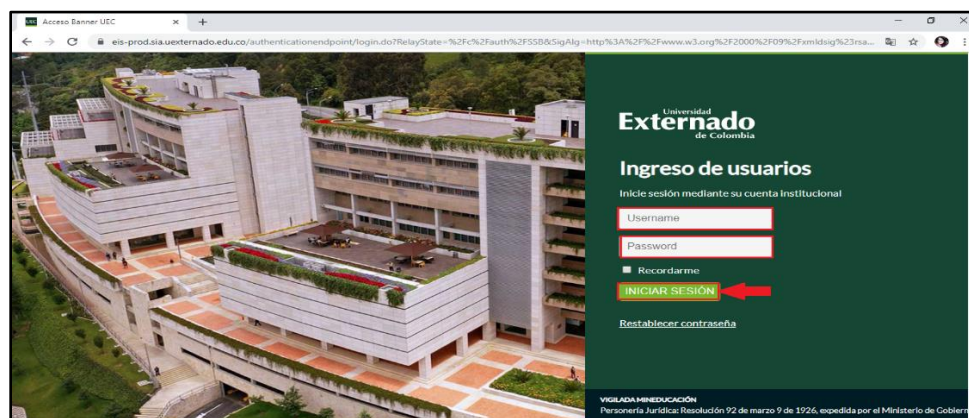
Acceso Banner UEC × +

eis-prod.sia.uexternado.edu.co/authenticationendpoint/login.do?RelayState=%2Fc%2Fauth%2FSSB&SigAlg=http%3A%2F%2Fwww.w3.org%2F2000%2F09%2Fxmldsig%23rsa...

Universidad
Externado
de Colombia

Ingreso de usuarios

Inicie sesión mediante su cuenta institucional

Username

Password

Recordarme

INICIAR SESIÓN

Restablecer contraseña

VIGILADA MINEDUCACIÓN
Personería Jurídica: Resolución 92 de marzo 9 de 1926, expedida por el Ministerio de Gobiern